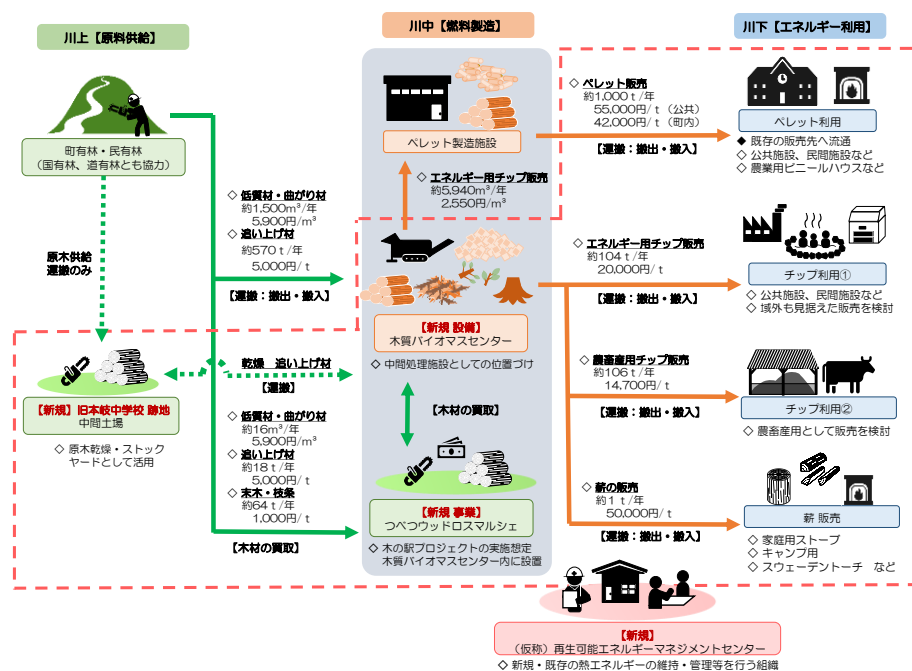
川上【原料供給】

町有林・民有林
（国有林、道有林とも協力）

原木供給
運搬のみ

◇ 低質材・曲がり材
約1,500$m^3$／年
5,900円／$m^3$
◇ 追い上げ材
約570ｔ／年
5,000円／ｔ

【運搬：搬出・搬入】

【新規】旧本岐中学校 跡地
中間土場

◇ 原木乾燥・ストックヤードとして活用

乾燥　追い上げ材
【運搬】

◇ 低質材・曲がり材
約16$m^3$／年
5,900円／$m^3$
◇ 追い上げ材
約18ｔ／年
5,000円／ｔ
◇ 末木・枝条
約64ｔ／年
1,000円／ｔ

【木材の買取】

川中【燃料製造】

ペレット製造施設

◇ エネルギー用チップ販売
約5,940$m^3$／年
2,550円／$m^3$

【新規 設備】
木質バイオマスセンター

◇ 中間処理施設としての位置づけ

【木材の買取】

【新規 事業】
つべつウッドロスマルシェ

◇ 木の駅プロジェクトの実施想定
木質バイオマスセンター内に設置

川下【エネルギー利用】

◇ ペレット販売
約1,000ｔ／年
55,000円／ｔ（公共）
42,000円／ｔ（町内）

【運搬：搬出・搬入】

ペレット利用

◆ 既存の販売先へ流通
◇ 公共施設、民間施設など
◇ 農業用ビニールハウスなど

◇ エネルギー用チップ販売
約104ｔ／年
20,000円／ｔ

【運搬：搬出・搬入】

チップ利用①

◇ 公共施設、民間施設など
◇ 域外も見据えた販売を検討

◇ 農畜産用チップ販売
約106ｔ／年
14,700円／ｔ

【運搬：搬出・搬入】

チップ利用②

◇ 農畜産用として販売を検討

◇ 薪の販売
約1ｔ／年
50,000円／ｔ

【運搬：搬出・搬入】

薪 販売

◇ 家庭用ストーブ
◇ キャンプ用
◇ スウェーデントーチ　など

【新規】
（仮称）再生可能エネルギーマネジメントセンター
◇ 新規・既存の熱エネルギーの維持・管理等を行う組織